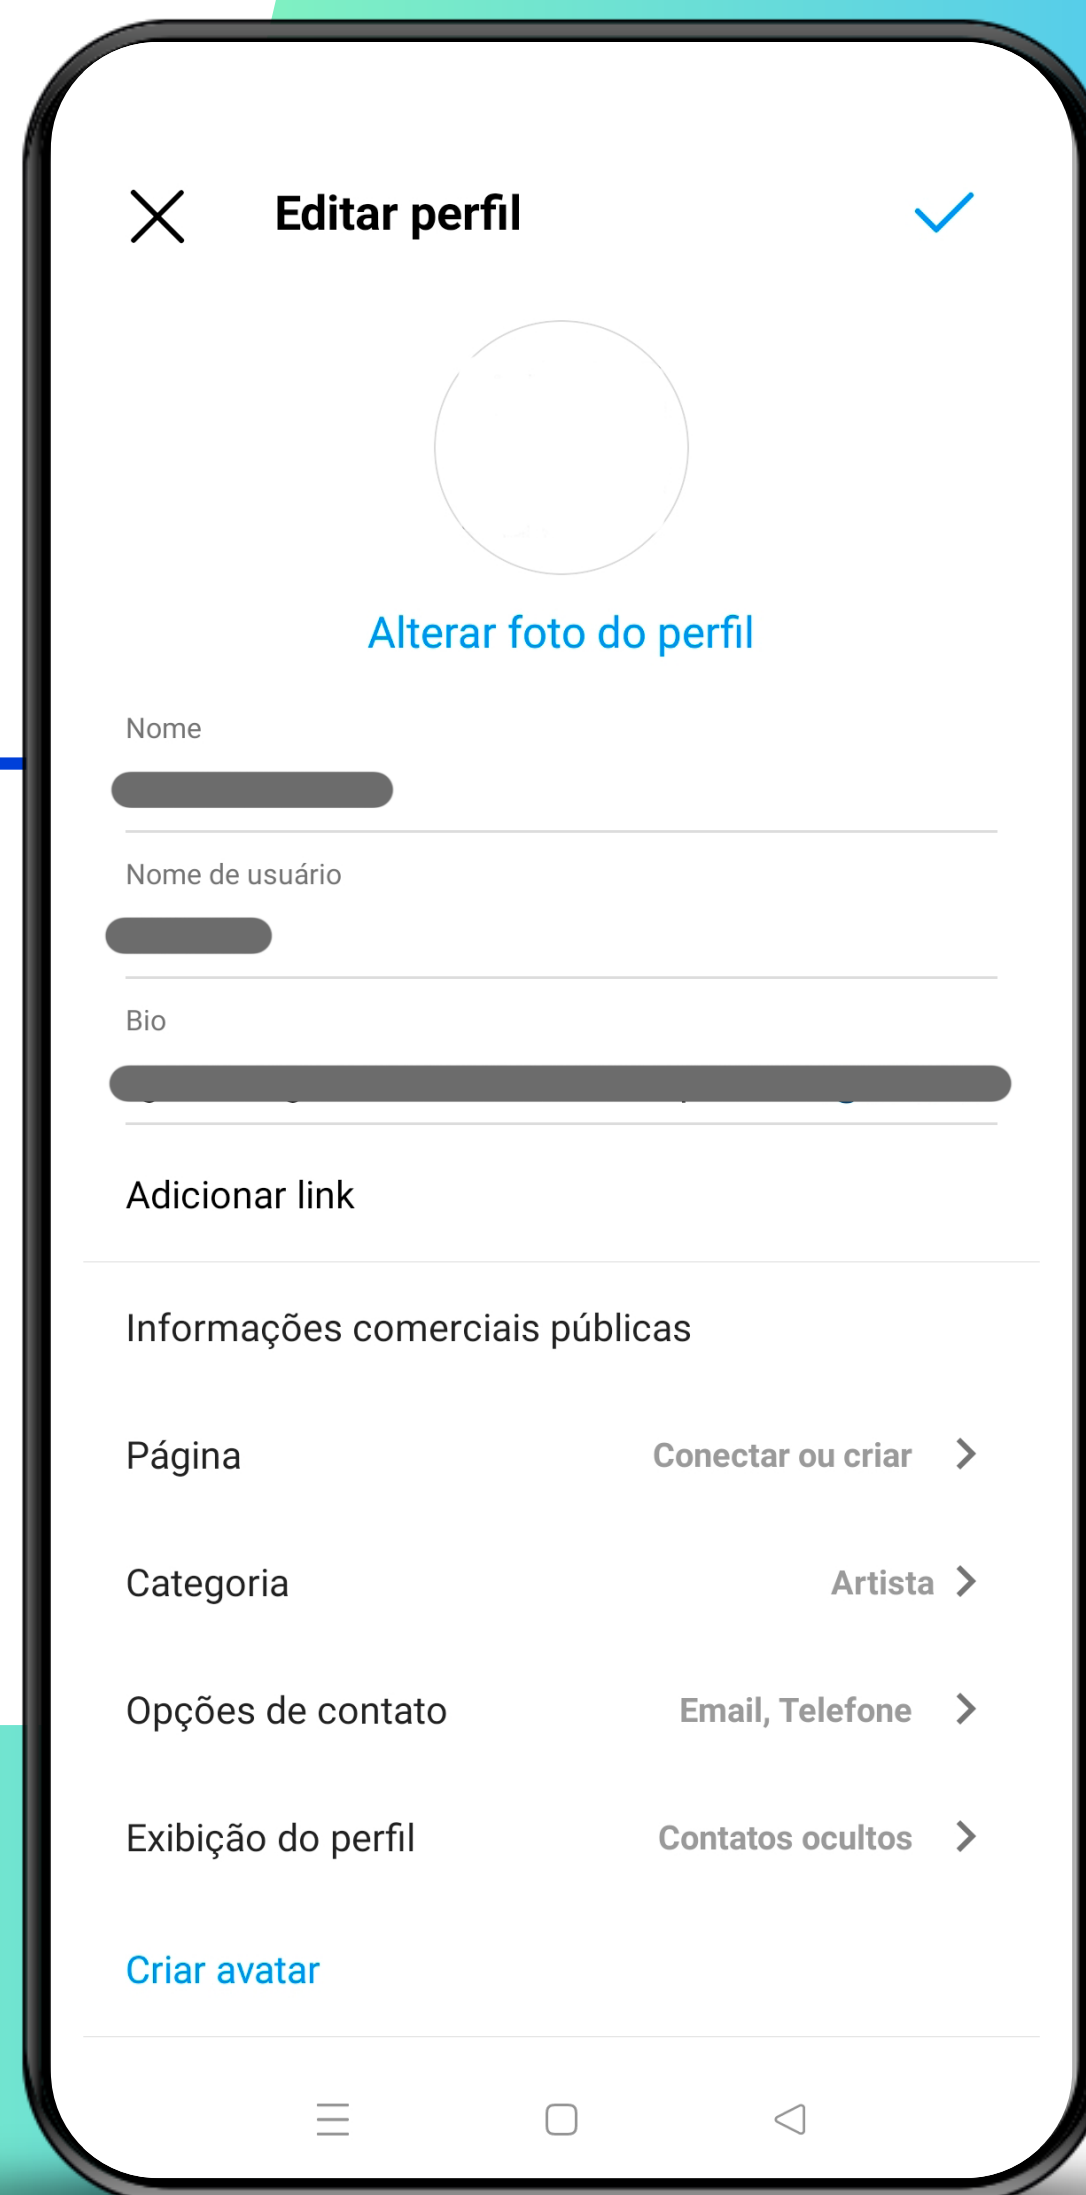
Editar perfil

Alterar foto do perfil

Nome

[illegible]

Nome de usuário

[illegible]

Bio

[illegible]

Adicionar link

Informações comerciais públicas

Página
Conectar ou criar

Categoria
Artista

Opções de contato
Email, Telefone

Exibição do perfil
Contatos ocultos

Criar avatar